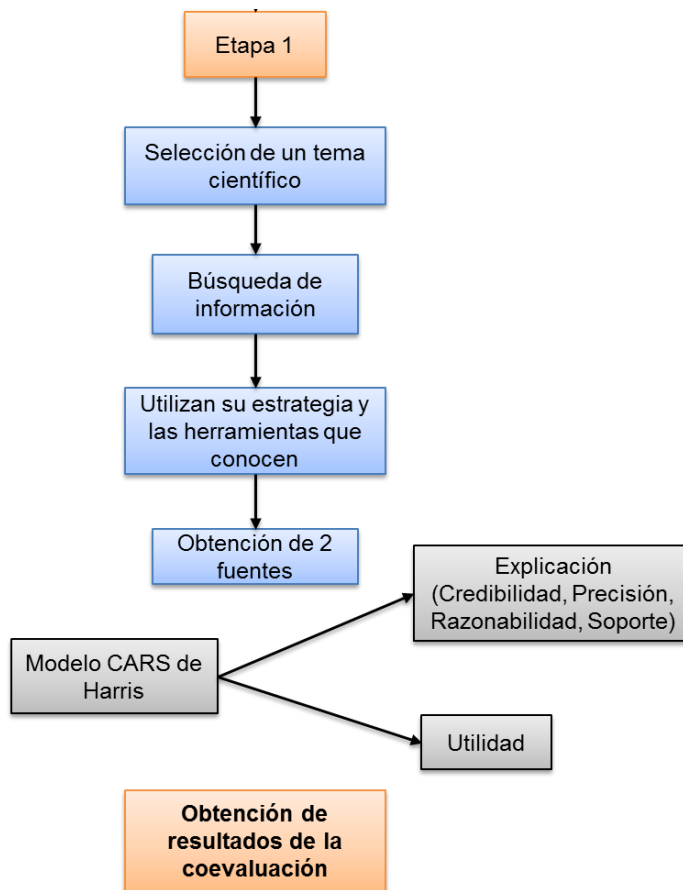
Etapa 1

Selección de un tema científico

Búsqueda de información

Utilizan su estrategia y las herramientas que conocen

Obtención de 2 fuentes

Explicación (Credibilidad, Precisión, Razonabilidad, Soporte)

Modelo CARS de Harris

Utilidad

Obtención de resultados de la coevaluación